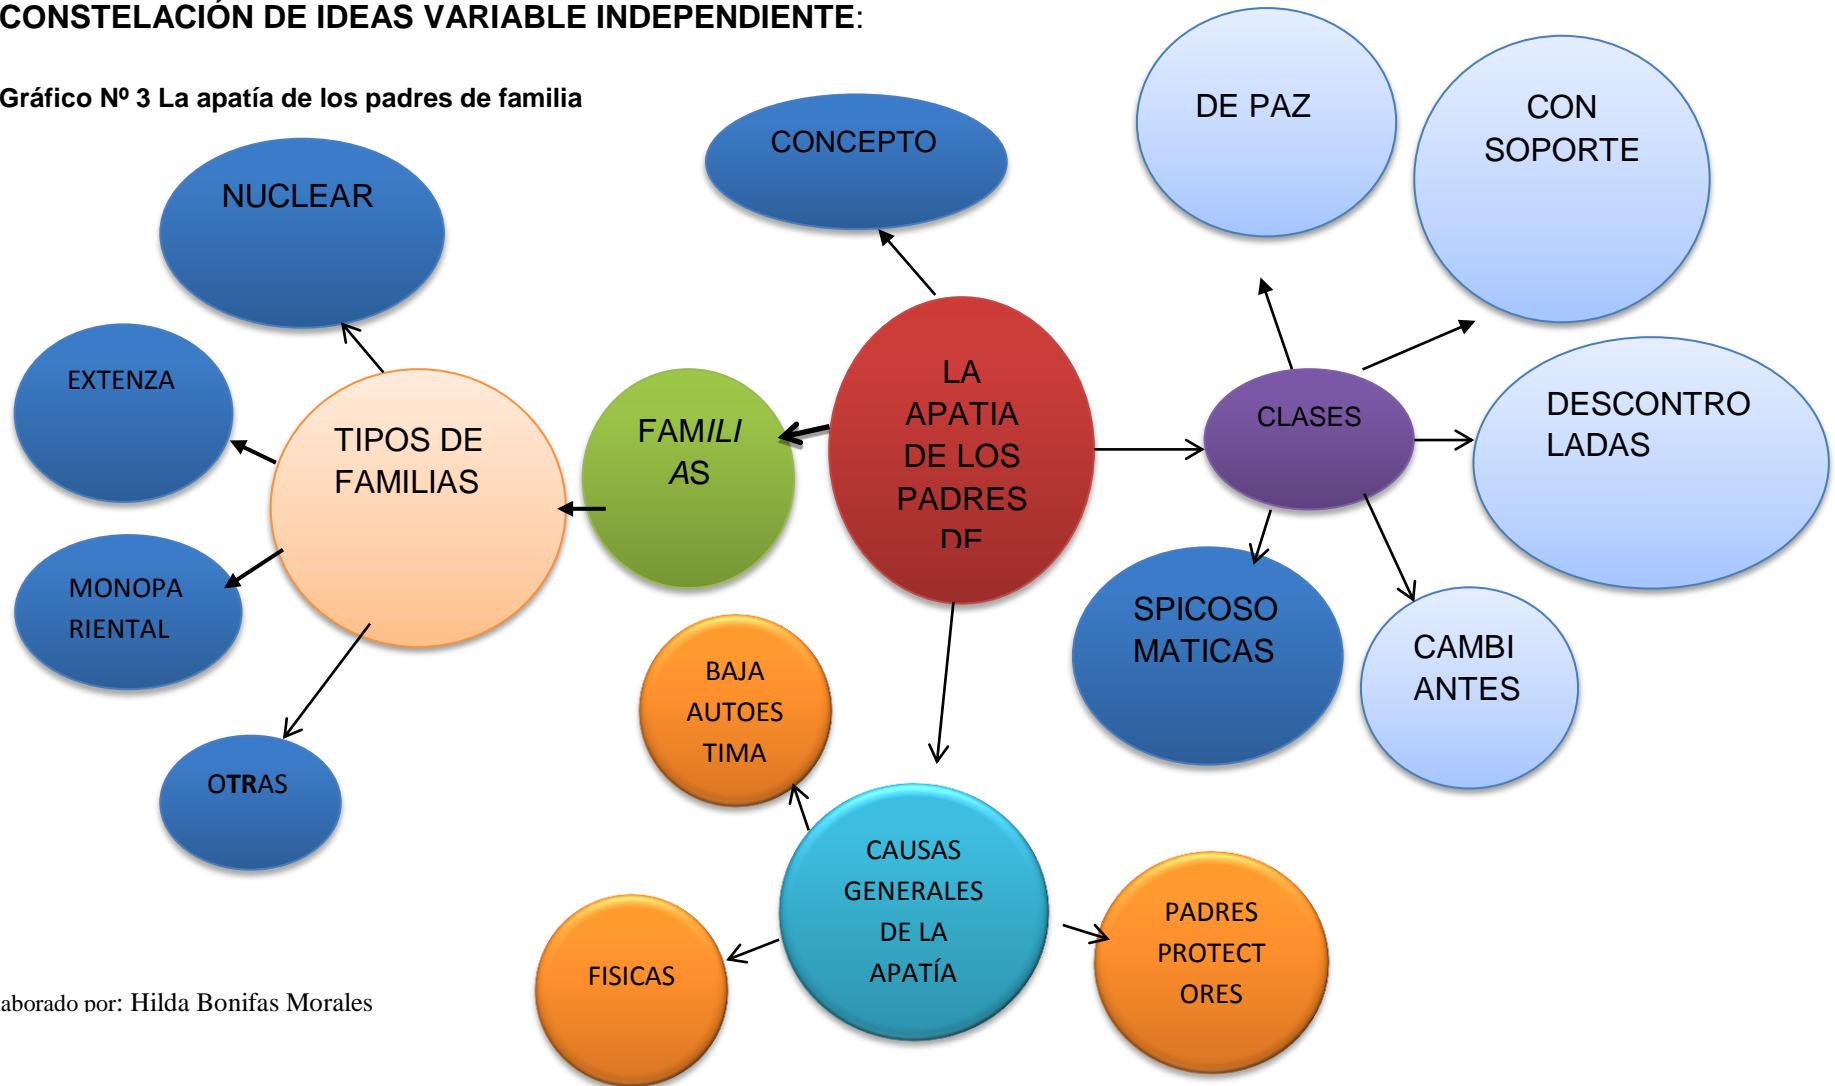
CONSTELACIÓN DE IDEAS VARIABLE INDEPENDIENTE:

Gráfico Nº 3 La apatía de los padres de familia

CONCEPTO

DE PAZ

CON SOPORTE

NUCLEAR

EXTENZA

TIPOS DE FAMILIAS

FAMILIAS

LA APATIA DE LOS PADRES DE

CLASES

DESCONTROLADAS

MONOPARIENTAL

SPICOSOMATICAS

CAMBIANTES

BAJA AUTOESTIMA

OTRAS

CAUSAS GENERALES DE LA APATÍA

PADRES PROTECTORES

FISICAS

aborado por: Hilda Bonifas Morales